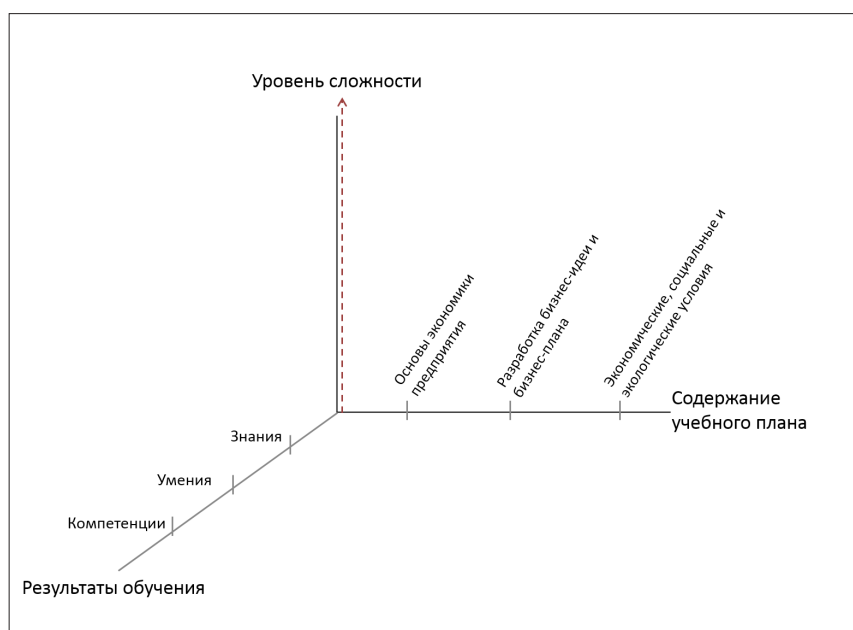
Уровень сложности

Основы экономики предприятия

Разработка бизнес-идеи и бизнес-плана

Экономические, социальные и экологические условия

Содержание учебного плана

Знания

Умения

Компетенции

Результаты обучения